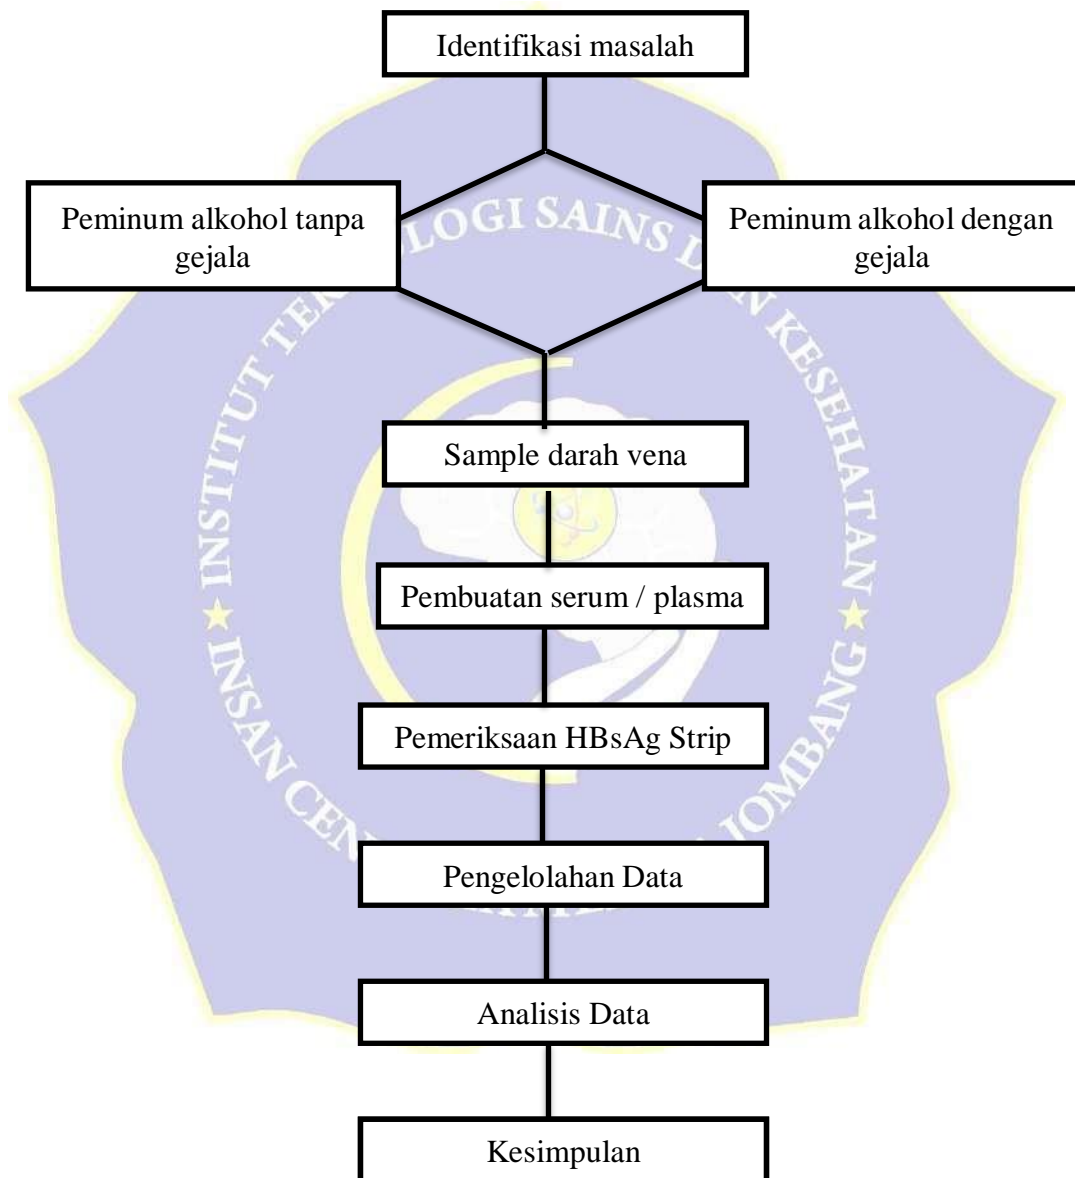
Identifikasi masalah

Peminum alkohol tanpa gejala

Peminum alkohol dengan gejala

Sample darah vena

Pembuatan serum / plasma

Pemeriksaan HBsAg Strip

Pengelolahan Data

Analisis Data

Kesimpulan

INSTITUT TEKNOLOGI SAINS DAN KESEHATAN
INSAN CENDEKIA MEDIKA JOMBANG